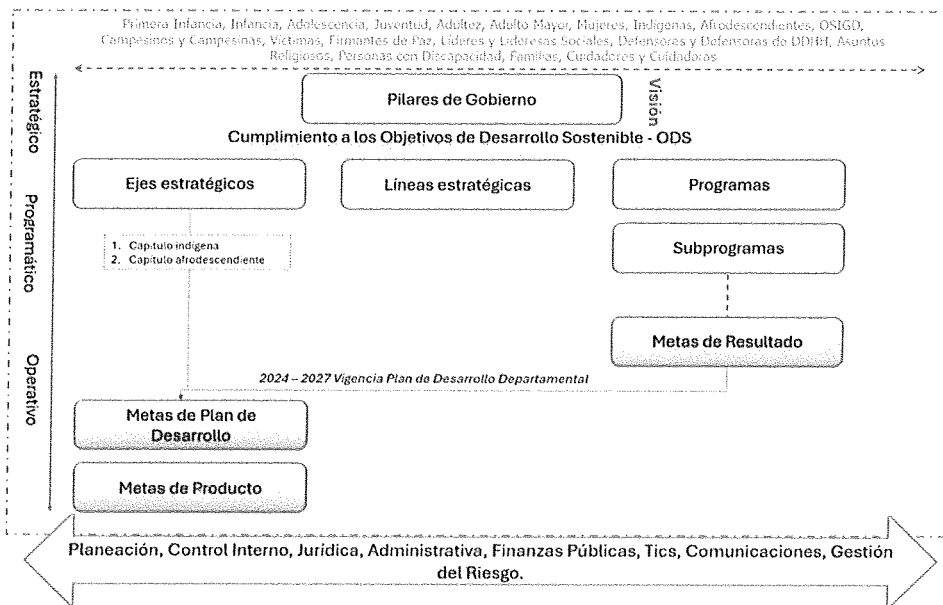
Primera Infancia, Infancia, Adolescencia, Juventud, Adultez, Adulto Mayor, Mujeres, Indígenas, Afrodescendientes, OSIGD, Campesinos y Campesinas, Víctimas, Firmantes de Paz, Líderes y Lideresas Sociales, Defensores y Defensoras de DDHH, Asuntos Religiosos, Personas con Discapacidad, Familias, Cuidadores y Cuidadoras

Estratégico

Programático

Operativo

Pilares de Gobierno

Visión

Cumplimiento a los Objetivos de Desarrollo Sostenible - ODS

Ejes estratégicos

Líneas estratégicas

Programas

1. Capítulo indígena
2. Capítulo afrodescendiente

Subprogramas

Metas de Resultado

2024 – 2027 Vigencia Plan de Desarrollo Departamental

Metas de Plan de Desarrollo

Metas de Producto

Planeación, Control Interno, Jurídica, Administrativa, Finanzas Públicas, Tics, Comunicaciones, Gestión del Riesgo.